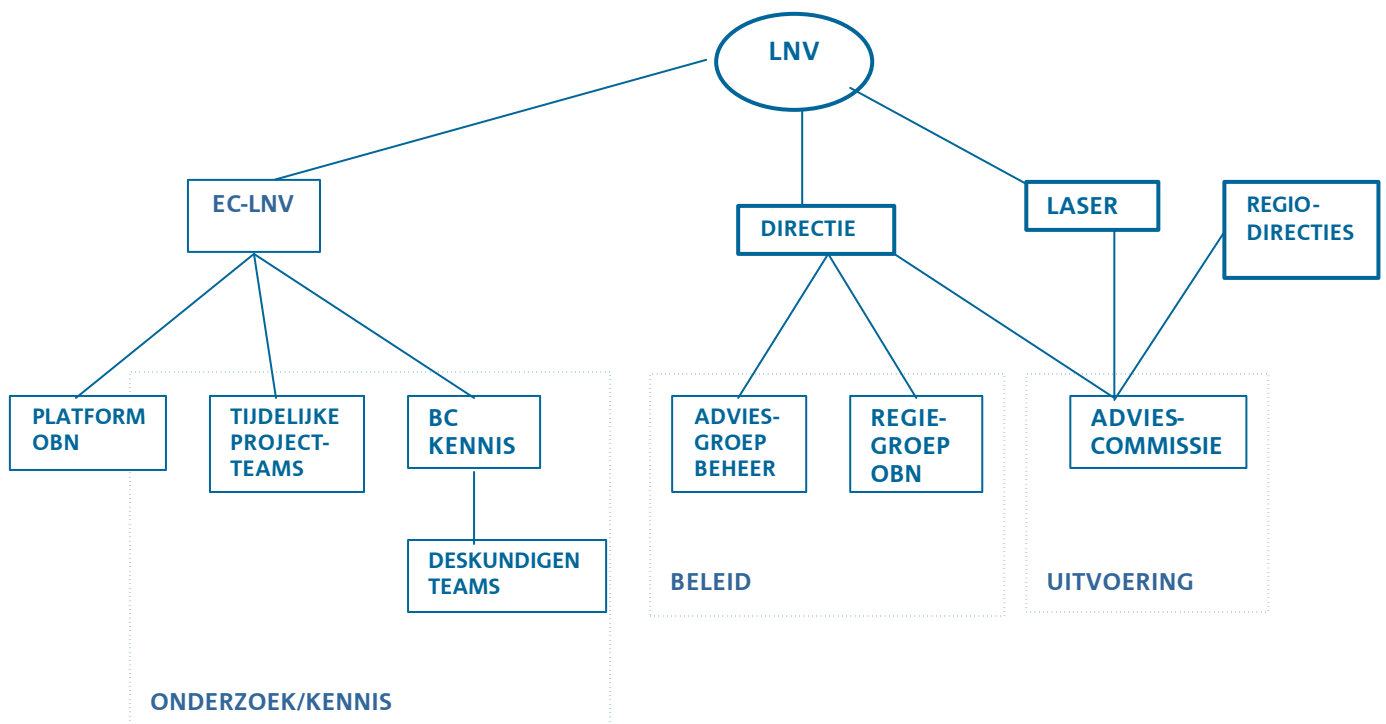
LNV

EC-LNV

DIRECTIE

LASER

REGIO-DIRECTIES

PLATFORM OBN

TIJDELIJKE PROJECT-TEAMS

BC KENNIS

DESKUNDIGEN TEAMS

ADVIES-GROEP BEHEER

REGIE-GROEP OBN

ADVIES-COMMISSIE

BELEID

UITVOERING

ONDERZOEK/KENNIS